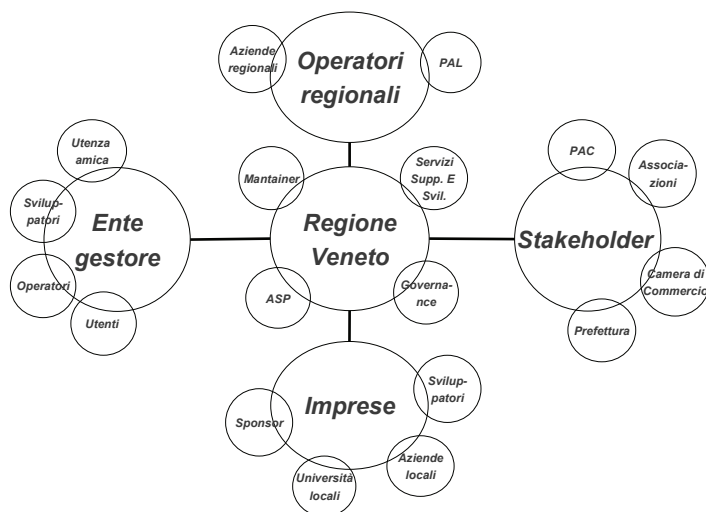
Aziende regionali

Operatori regionali

PAL

Utenza amica

Svilup-patori

Ente gestore

Operatori

Utenti

Mantainer

Servizi Supp. E Svil.

Regione Veneto

ASP

Governa-nce

PAC

Associa-zioni

Stakeholder

Camera di Commercio

Prefettura

Imprese

Svilup-patori

Sponsor

Aziende locali

Università locali